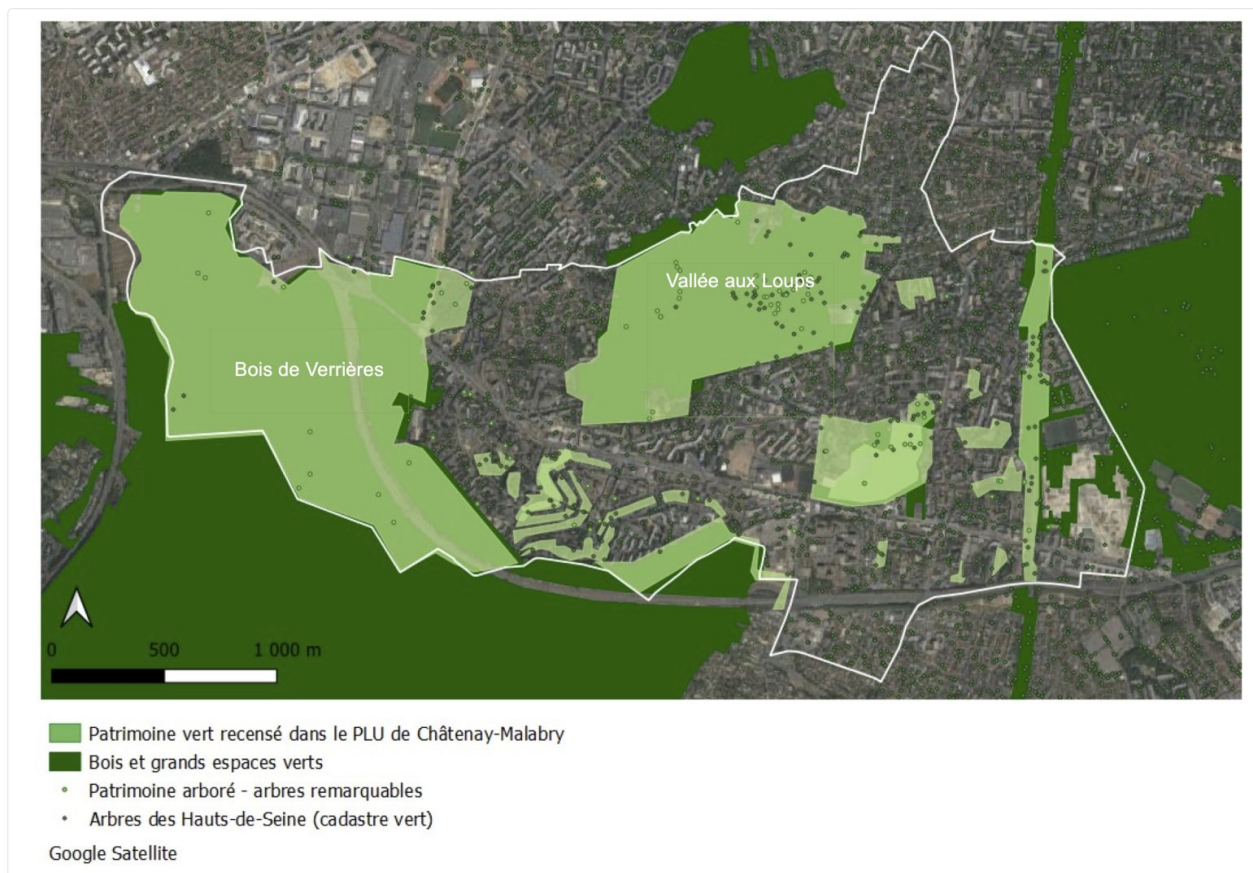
Vallée aux Loups

Bois de Verrières

0 500 1 000 m

Patrimoine vert recensé dans le PLU de Châtenay-Malabry
Bois et grands espaces verts
Patrimoine arboré - arbres remarquables
Arbres des Hauts-de-Seine (cadastre vert)
Google Satellite